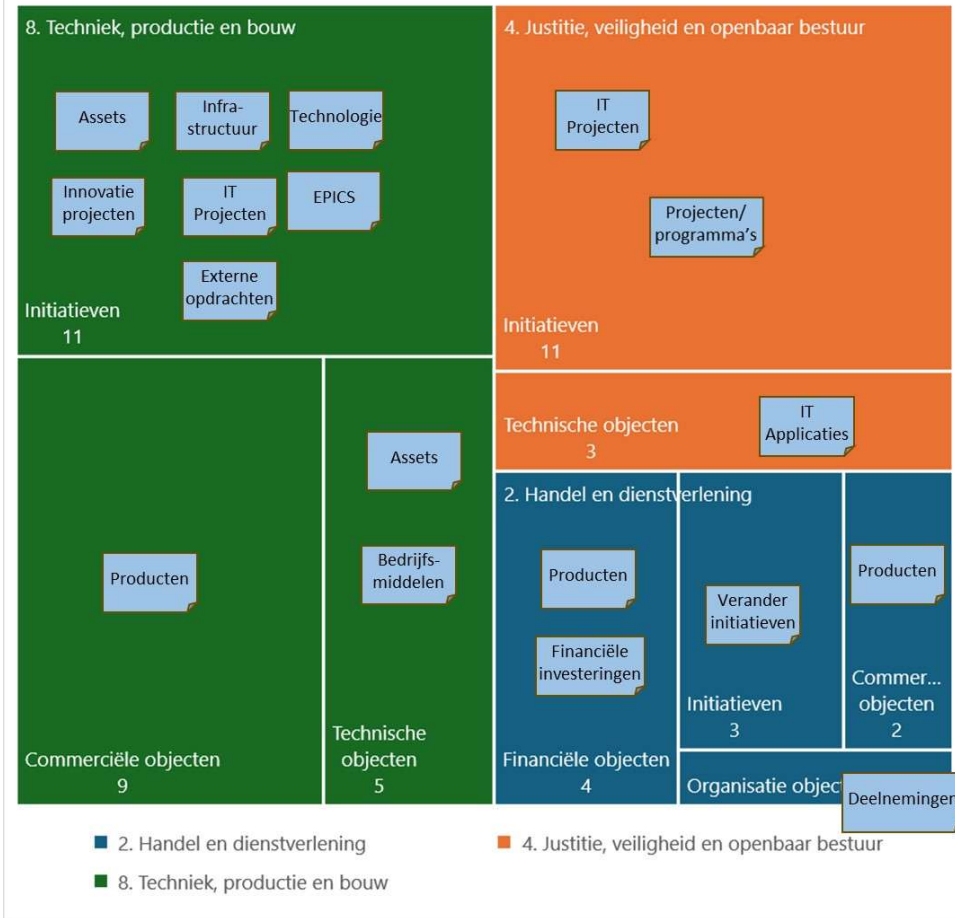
8. Techniek, productie en bouw

Assets

Infra-structuur

Technologie

Innovatie projecten

IT Projecten

EPICS

Externe opdrachten

Initiatieven
11

Producten

Commerciële objecten
9

Assets

Bedrijfs-middelen

Technische objecten
5

4. Justitie, veiligheid en openbaar bestuur

IT Projecten

Projecten/ programma's

Initiatieven
11

Technische objecten
3

IT Applicaties

2. Handel en dienstverlening

Producten

Financiële investeringen

Financiële objecten
4

Verander initiatieven

Initiatieven
3

Producten

Commer... objecten
2

Organisatie objec

Deelneminger

2. Handel en dienstverlening

4. Justitie, veiligheid en openbaar bestuur

8. Techniek, productie en bouw